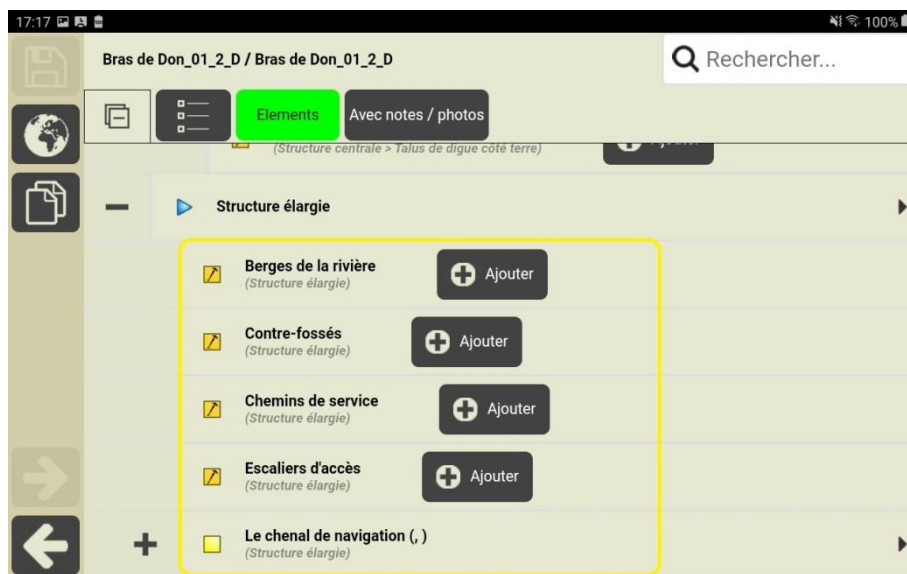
17:17

100%

Bras de Don_01_2_D / Bras de Don_01_2_D

Rechercher...

Elements

Avec notes / photos

(Structure centrale > Talus de digue côté terre)

Structure élargie

Berges de la rivière
(Structure élargie)

Ajouter

Contre-fossés
(Structure élargie)

Ajouter

Chemins de service
(Structure élargie)

Ajouter

Escaliers d'accès
(Structure élargie)

Ajouter

Le chenal de navigation (, )
(Structure élargie)